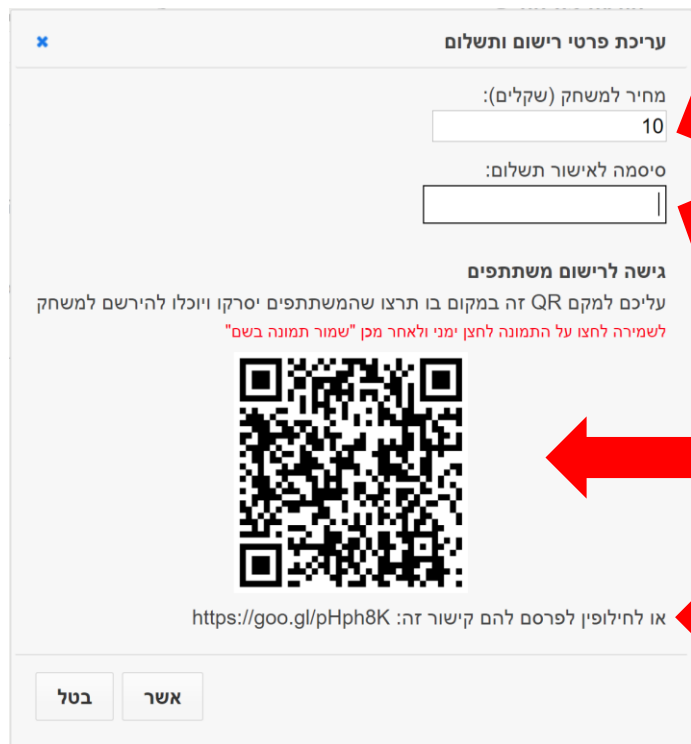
עריכת פרטי רישום ותשלום
×

מחיר למשחק (שקלים):
10

סיסמה לאישור תשלום:

גישה לרישום משתתפים
עליכם למקם QR זה במקום בו תרצו שהמשתתפים יסרקו ויוכלו להירשם למשחק
לשמירה לחצו על התמונה לחצן ימני ולאחר מכן "שמור תמונה בשם"

או לחילופין לפרסם להם קישור זה: https://goo.gl/pHph8K

אשר
בטל